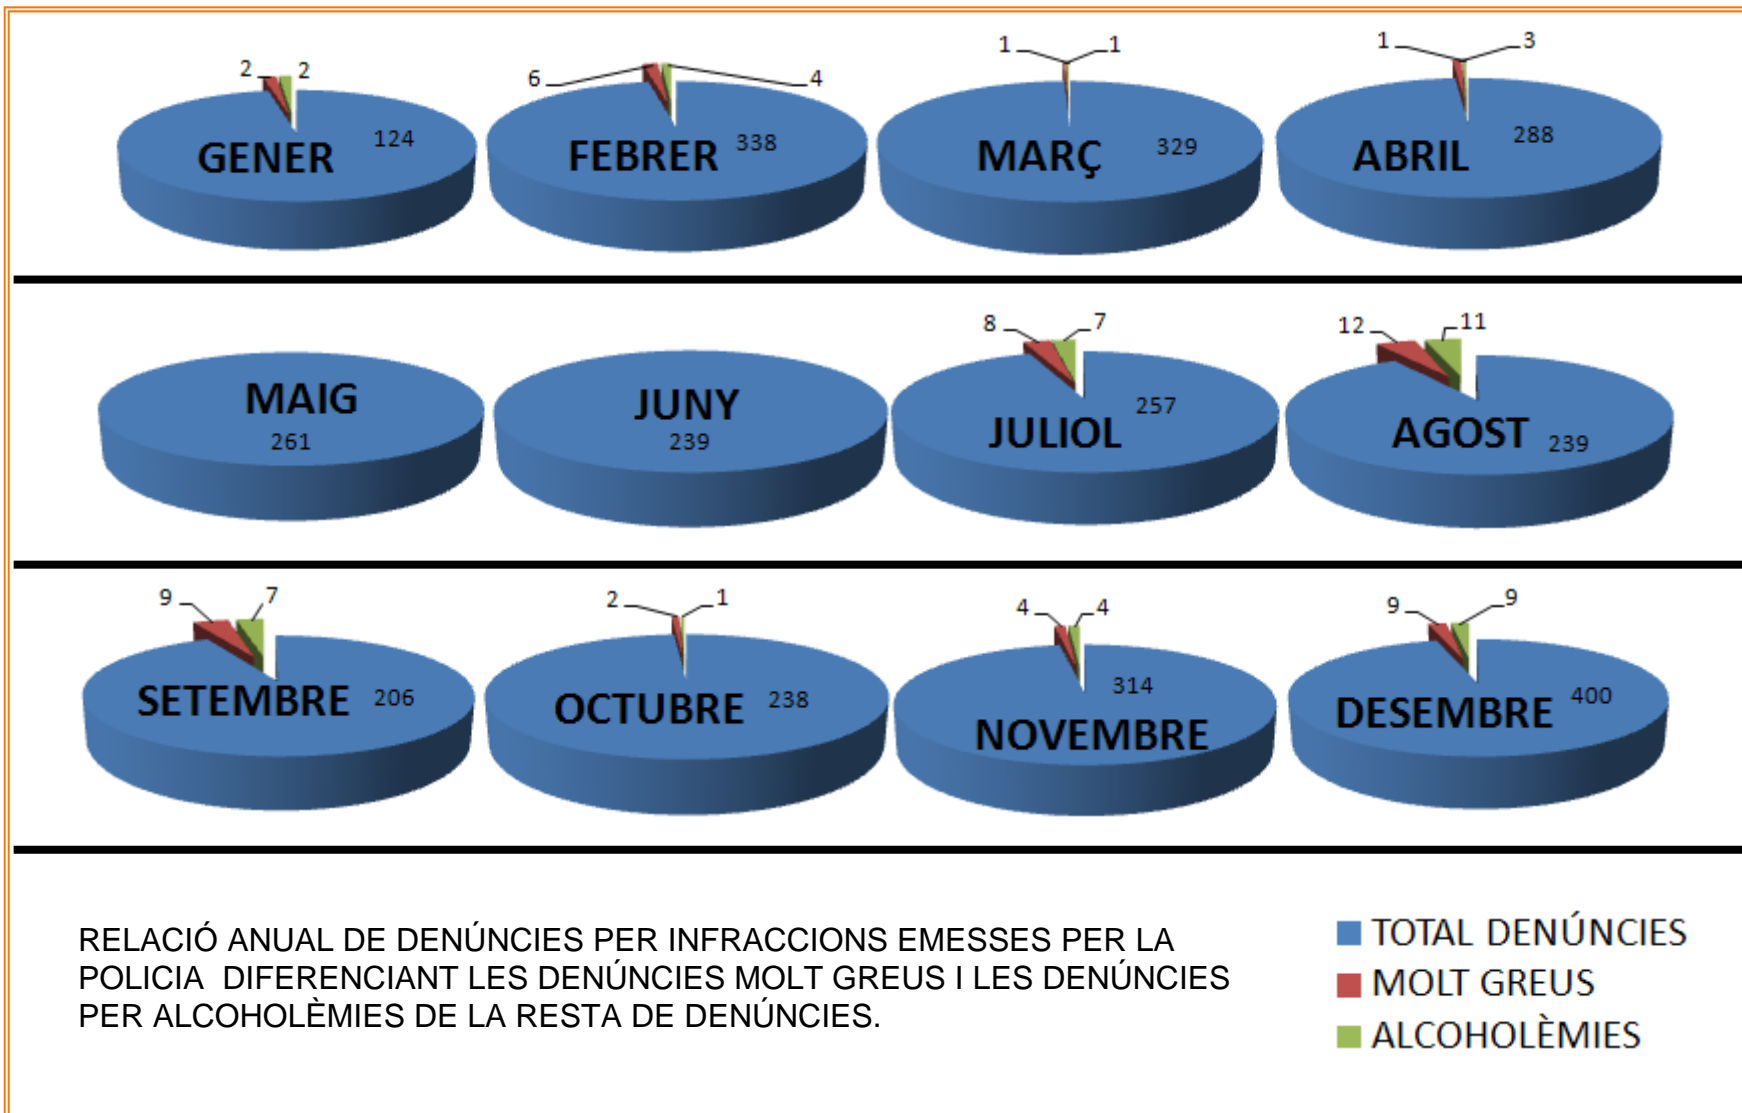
2 2
GENER 124

6 4
FEBRER 338

1 1
MARÇ 329

1 3
ABRIL 288

MAIG 261

JUNY 239

8 7
JULIOL 257

12 11
AGOST 239

9 7
SETEMBRE 206

2 1
OCTUBRE 238

4 4
NOVEMBRE 314

9 9
DESEMBRE 400

RELACIÓ ANUAL DE DENÚNCIES PER INFRACCIONS EMESSES PER LA POLICIA DIFERENCIANT LES DENÚNCIES MOLT GREUS I LES DENÚNCIES PER ALCOHOLÈMIES DE LA RESTA DE DENÚNCIES.

TOTAL DENÚNCIES
MOLT GREUS
ALCOHOLÈMIES